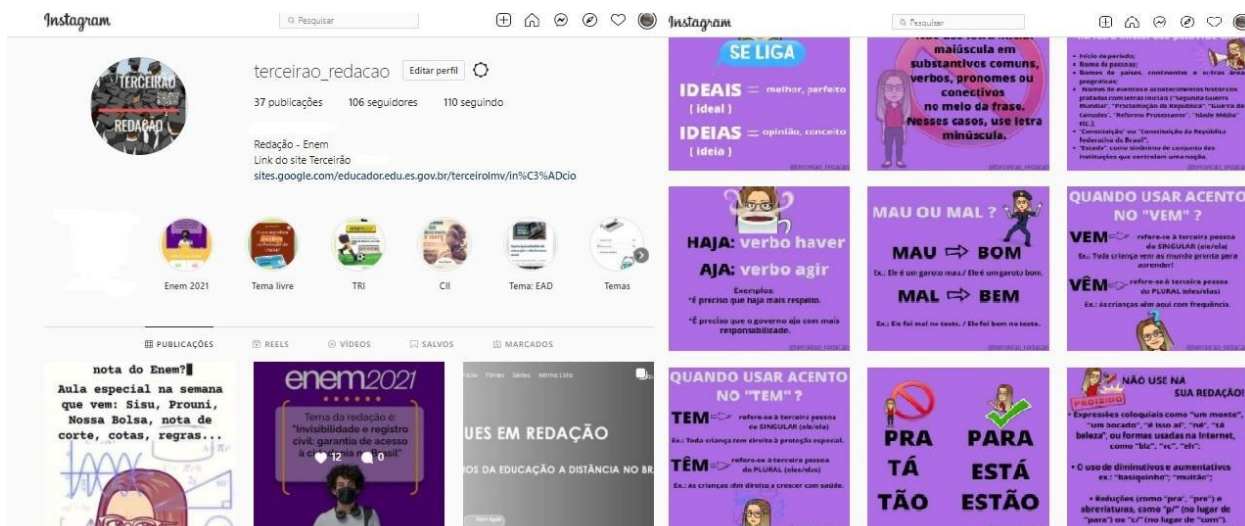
Instagram

Pesquisar

terceirao_redacao Editar perfil

37 publicações 106 seguidores 110 seguindo

Redação - Enem
Link do site Terceirão
sites.google.com/educador.edu.es.gov.br/terceirolmv/in%C3%ADcio

TERCEIRÃO REDAÇÃO

Enem 2021 Tema livre TRI CII Tema: EAD Temas

PUBLICAÇÕES REELS VÍDEOS SALVOS MARCADOS

nota do Enem?
Aula especial na semana que vem: Sisu, Prouni, Nossa Bolsa, nota de corte, cotas, regras...

enem2021
Tema da redação é: "Invisibilidade e registro civil: garantia de acesso à c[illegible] Brasil"
12 0

Início Filmes Séries Minha Lista
UES EM REDAÇÃO
IOS DA EDUCAÇÃO A DISTÂNCIA NO BR

Instagram

Pesquisar

SE LIGA
IDEAIS = melhor, perfeito [ ideal ]
IDEIAS = opinião, conceito [ ideia ]

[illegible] maiúscula em substantivos comuns, verbos, pronomes ou conectivos no meio da frase. Nesses casos, use letra minúscula.

• Início de período;
• Nome de pessoas;
• Nomes de países, continentes e outras áreas geográficas;
• Nomes de eventos e acontecimentos históricos grafados com letras iniciais ("Segunda Guerra Mundial", "Proclamação da República", "Guerra de Canudos", "Reforma Protestante", "Idade Média" etc.);
• "Constituição" ou "Constituição da República Federativa do Brasil";
• "Estado", como sinônimo de conjunto das instituições que controlam uma nação.

HAJA: verbo haver
AJA: verbo agir
Exemplos:
*É preciso que haja mais respeito.
*É preciso que o governo aja com mais responsabilidade.

MAU OU MAL ?
MAU ⇨ BOM
Ex.: Ele é um garoto mau / Ele é um garoto bom.
MAL ⇨ BEM
Ex.: Ele foi mal no teste. / Ele foi bem no teste.

QUANDO USAR ACENTO NO "VEM" ?
VEM refere-se à terceira pessoa do SINGULAR (ele/ela)
Ex.: Toda criança vem ao mundo pronta para aprender!
VÊM refere-se à terceira pessoa do PLURAL (eles/elas)
Ex.: As crianças vêm aqui com frequência.

QUANDO USAR ACENTO NO "TEM" ?
TEM refere-se à terceira pessoa do SINGULAR (ele/ela)
Ex.: Toda criança tem direito à proteção especial.
TÊM refere-se à terceira pessoa do PLURAL (eles/elas)
Ex.: As crianças têm direito a crescer com saúde.

PRA PARA
TÁ ESTÁ
TÃO ESTÃO

PROIBIDO NÃO USE NA SUA REDAÇÃO!
• Expressões coloquiais como "um monte", "um bocado", "é isso aí", "né", "tá beleza", ou formas usadas na Internet, como "blz", "vc", "elr";
• O uso de diminutivos e aumentativos ex.: "basiquinho"; "muitão";
• Reduções (como "pra", "pro") e abreviaturas, como "p/" (no lugar de "para") ou "c/" (no lugar de "com").